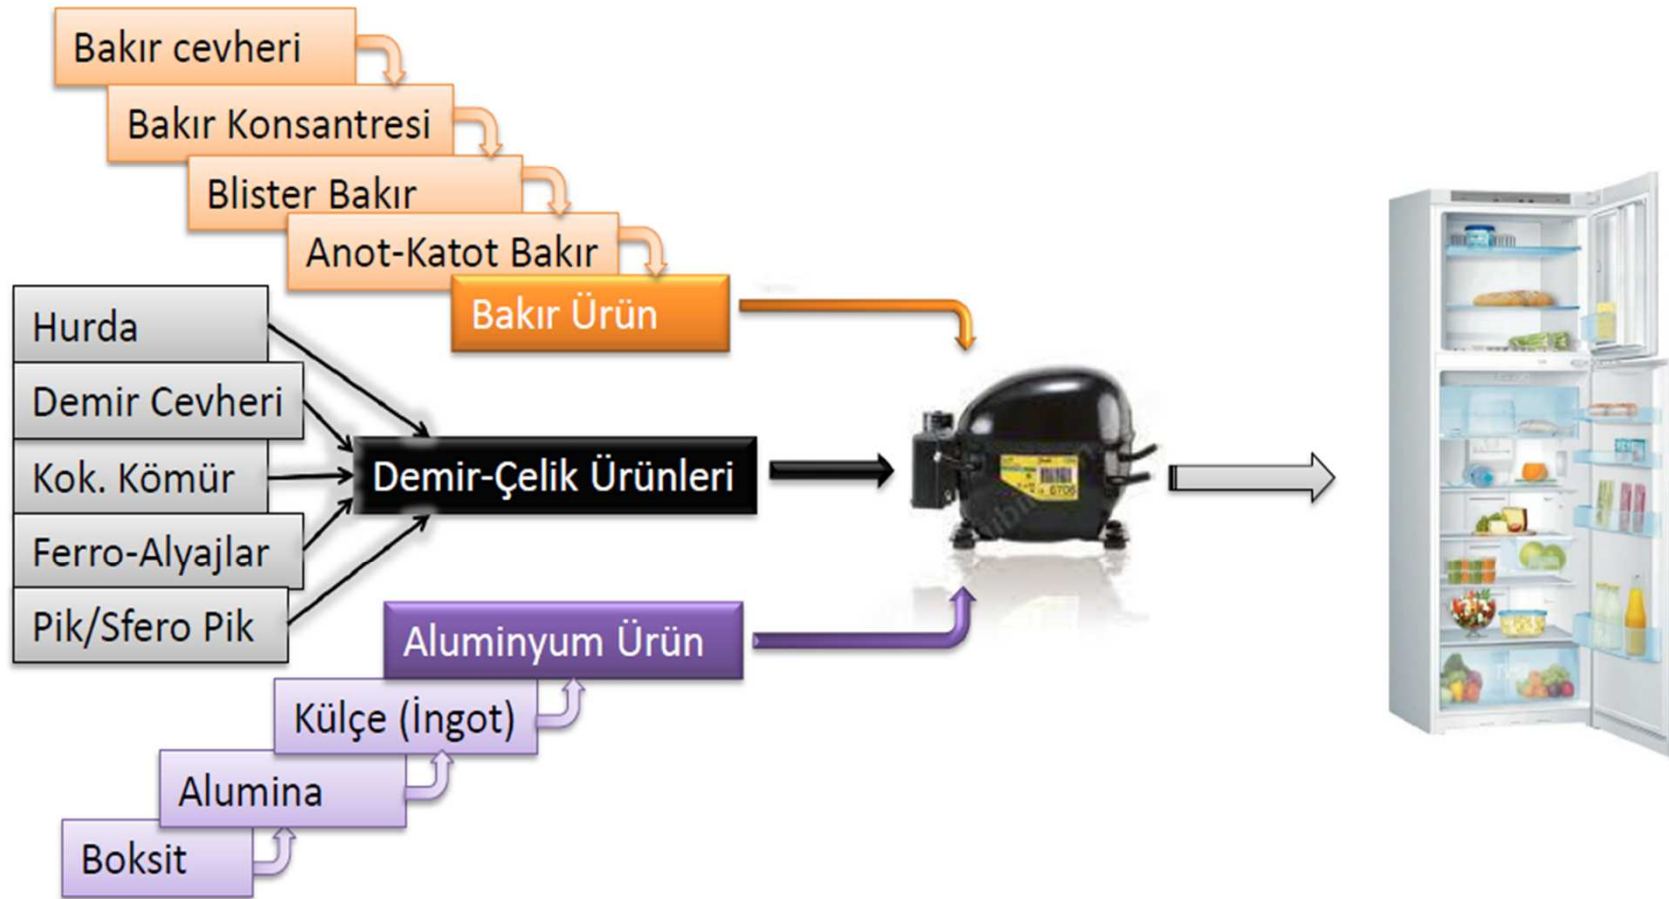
Bakır cevheri
Bakır Konsantresi
Blister Bakır
Anot-Katot Bakır
Bakır Ürün

Hurda
Demir Cevheri
Kok. Kömür
Ferro-Alyajlar
Pik/Sfero Pik
Demir-Çelik Ürünleri

Aluminyum Ürün
Külçe (İngot)
Alumina
Boksit